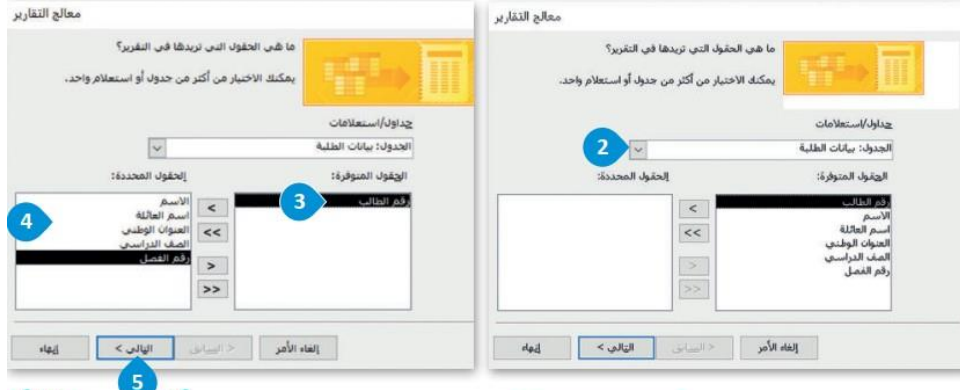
معالج التقارير

ما هي الحقول التي تريدها في التقرير؟

يمكنك الاختيار من أكثر من جدول أو استعلام واحد.

جداول/استعلامات

الجدول: بيانات الطلبة

2

الحقول المتوفرة:

رقم الطالب
الاسم
اسم العائلة
العنوان الوطني
الصف الدراسي
رقم الفصل

الحقول المحددة:

>
>>
<
<<

إلغاء الأمر
< السابق
التالي >
إنهاء

معالج التقارير

ما هي الحقول التي تريدها في التقرير؟

يمكنك الاختيار من أكثر من جدول أو استعلام واحد.

جداول/استعلامات

الجدول: بيانات الطلبة

الحقول المتوفرة:

3

رقم الطالب

الحقول المحددة:

4

الاسم
اسم العائلة
العنوان الوطني
الصف الدراسي
رقم الفصل

>
>>
<
<<

إلغاء الأمر
< السابق
التالي >
إنهاء

5